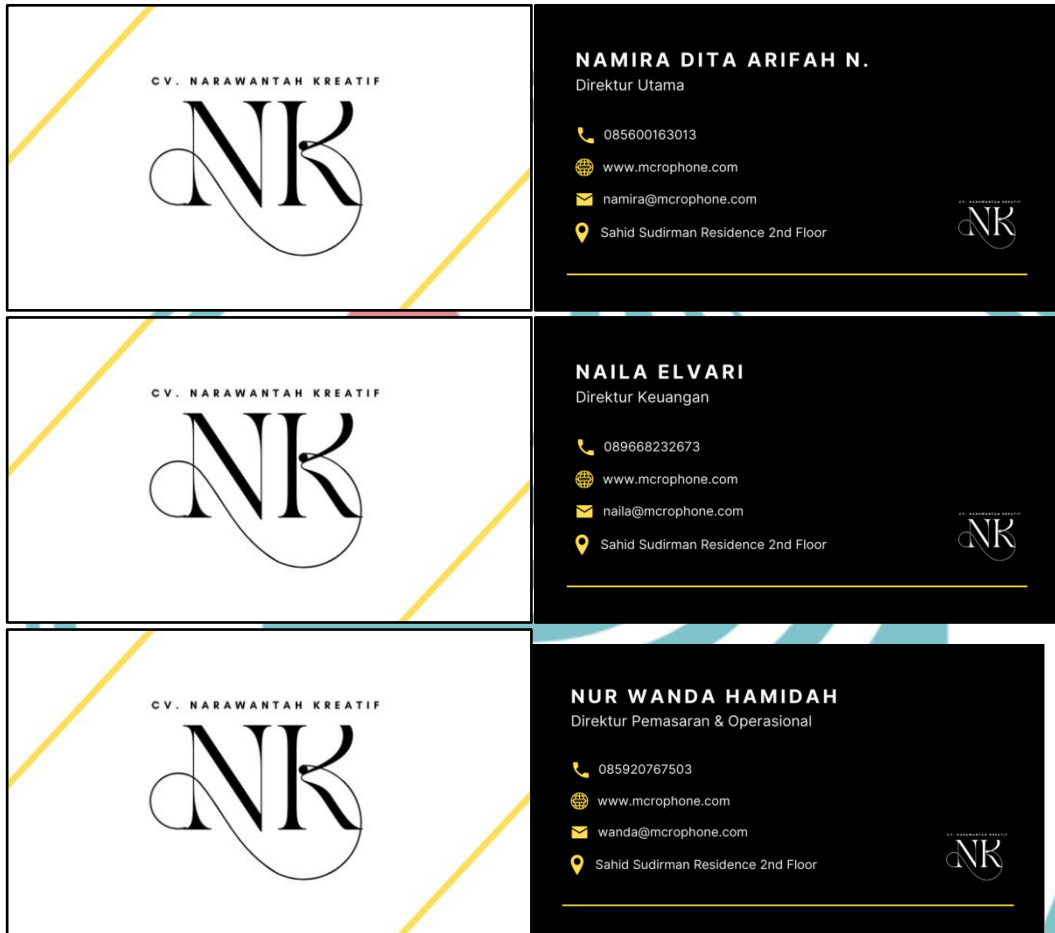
CV. NARAWANTAH KREATIF

NK

NAMIRA DITA ARIFAH N.
Direktur Utama

085600163013

www.mcrophone.com

namira@mcrophone.com

Sahid Sudirman Residence 2nd Floor

CV. NARAWANTAH KREATIF
NK

CV. NARAWANTAH KREATIF

NK

NAILA ELVARI
Direktur Keuangan

089668232673

www.mcrophone.com

naila@mcrophone.com

Sahid Sudirman Residence 2nd Floor

CV. NARAWANTAH KREATIF
NK

CV. NARAWANTAH KREATIF

NK

NUR WANDA HAMIDAH
Direktur Pemasaran & Operasional

085920767503

www.mcrophone.com

wanda@mcrophone.com

Sahid Sudirman Residence 2nd Floor

CV. NARAWANTAH KREATIF
NK